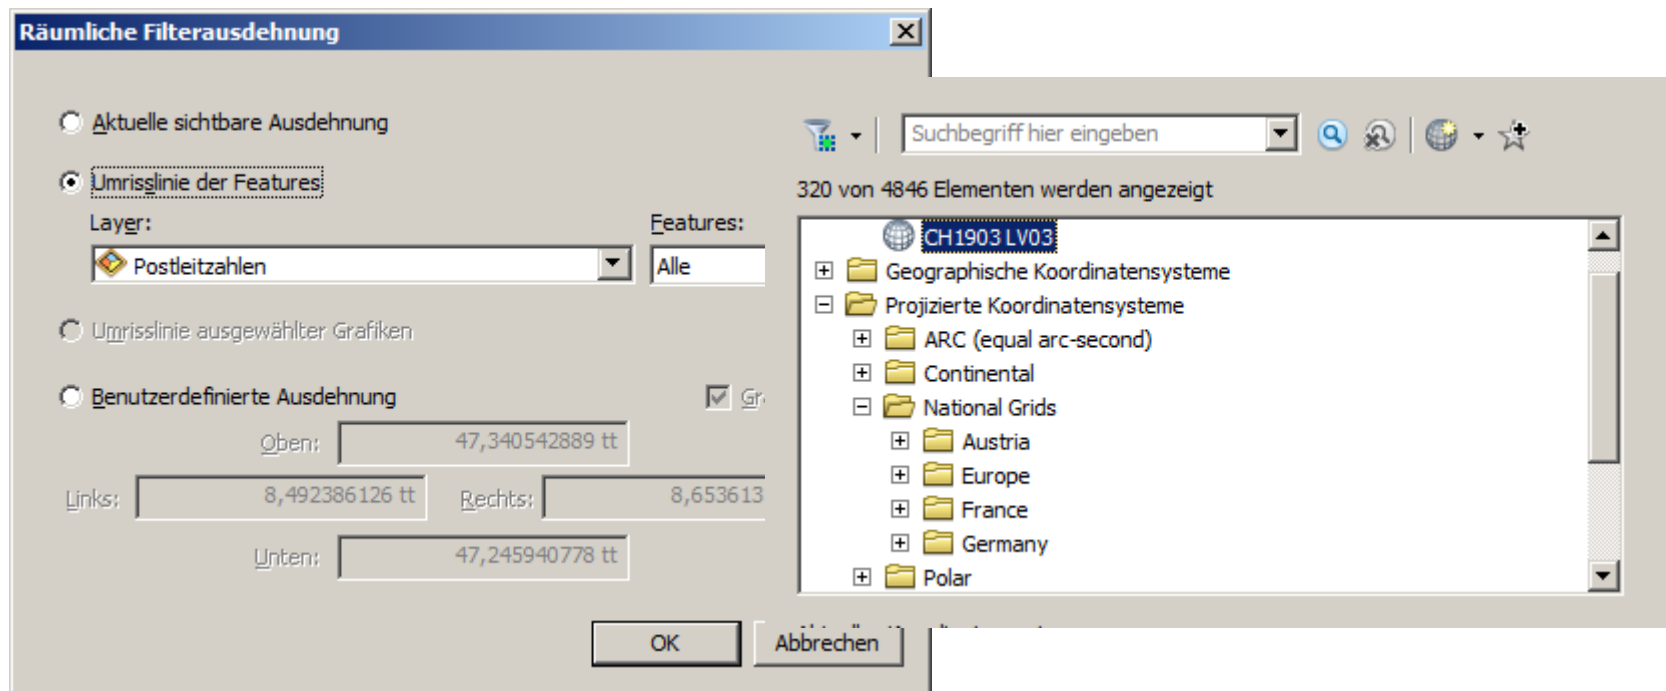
Räumliche Filterausdehnung

Aktuelle sichtbare Ausdehnung

Umrisslinie der Features

Layer:

Postleitzahlen

Features:

Alle

Umrisslinie ausgewählter Grafiken

Benutzerdefinierte Ausdehnung

Gr

Oben: 47,340542889 tt

Links: 8,492386126 tt

Rechts: 8,653613

Unten: 47,245940778 tt

OK

Abbrechen

Suchbegriff hier eingeben

320 von 4846 Elementen werden angezeigt

CH1903 LV03
Geographische Koordinatensysteme
Projizierte Koordinatensysteme
ARC (equal arc-second)
Continental
National Grids
Austria
Europe
France
Germany
Polar